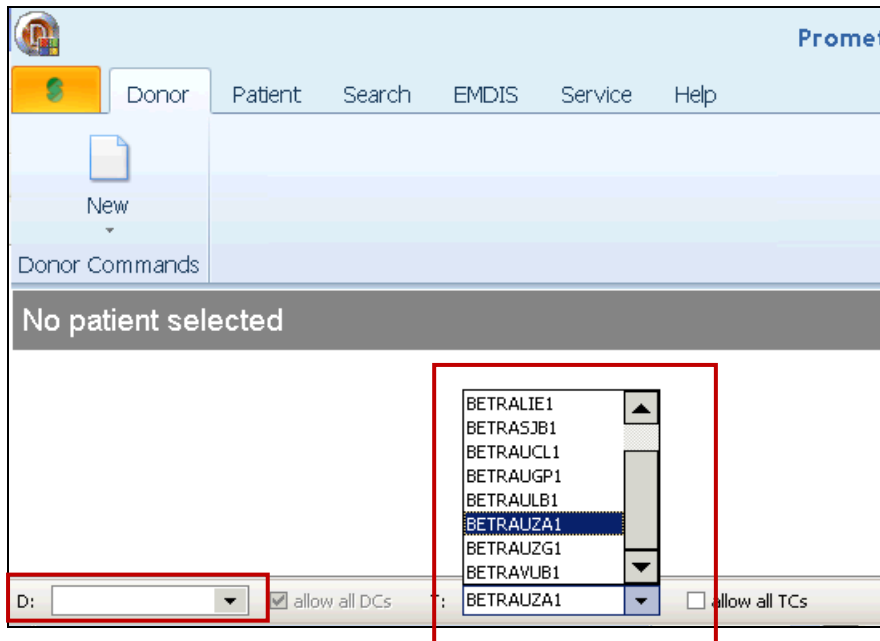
Promet

Donor Patient Search EMDIS Service Help

New

Donor Commands

No patient selected

BETRALIE1
BETRASJB1
BETRAUCL1
BETRAUGP1
BETRAULB1
BETRAUZA1
BETRAUZG1
BETRAVUB1

D:

allow all DCs

T: BETRAUZA1

allow all TCs